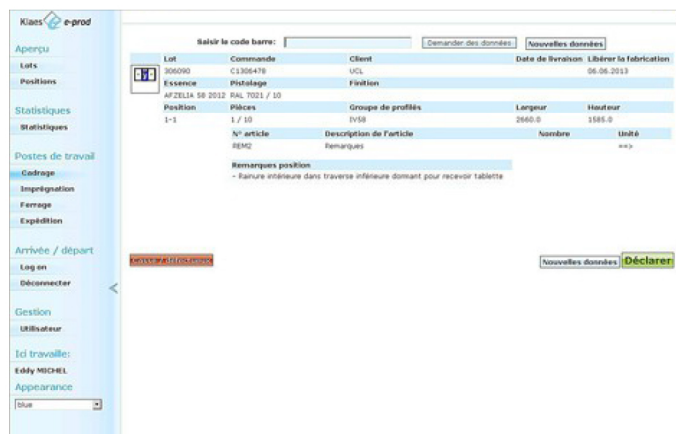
Klaes e-prod

Aperçu
Lots
Positions

Statistiques
Statistiques

Postes de travail
Cadrage
Imprégnation
Ferrage
Expédition

Arrivée / départ
Log on
Déconnecter

Gestion
Utilisateur

Ici travaille:
Eddy MICHEL
Appearance
blue

Saisir le code barre: Demander des données Nouvelles données

| Lot | Commande | Client | Date de livraison | Libérer la fabrication |
|---|---|---|---|---|
| 306090 | C1306478 | UCL | | 06.06.2013 |
| Essence | Pistolage | Finition | | |
| AFZELIA 58 2012 | RAL 7021 / 10 | | | |
| Position | Pièces | Groupe de profilés | Largeur | Hauteur |
| 1-1 | 1 / 10 | IV58 | 2660.0 | 1585.0 |

| N° article | Description de l'article | Nombre | Unité |
|---|---|---|---|
| REM2 | Remarques | | ==> |

Remarques position
- Rainure intérieure dans traverse inférieure dormant pour recevoir tablette

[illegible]

Nouvelles données Déclarer